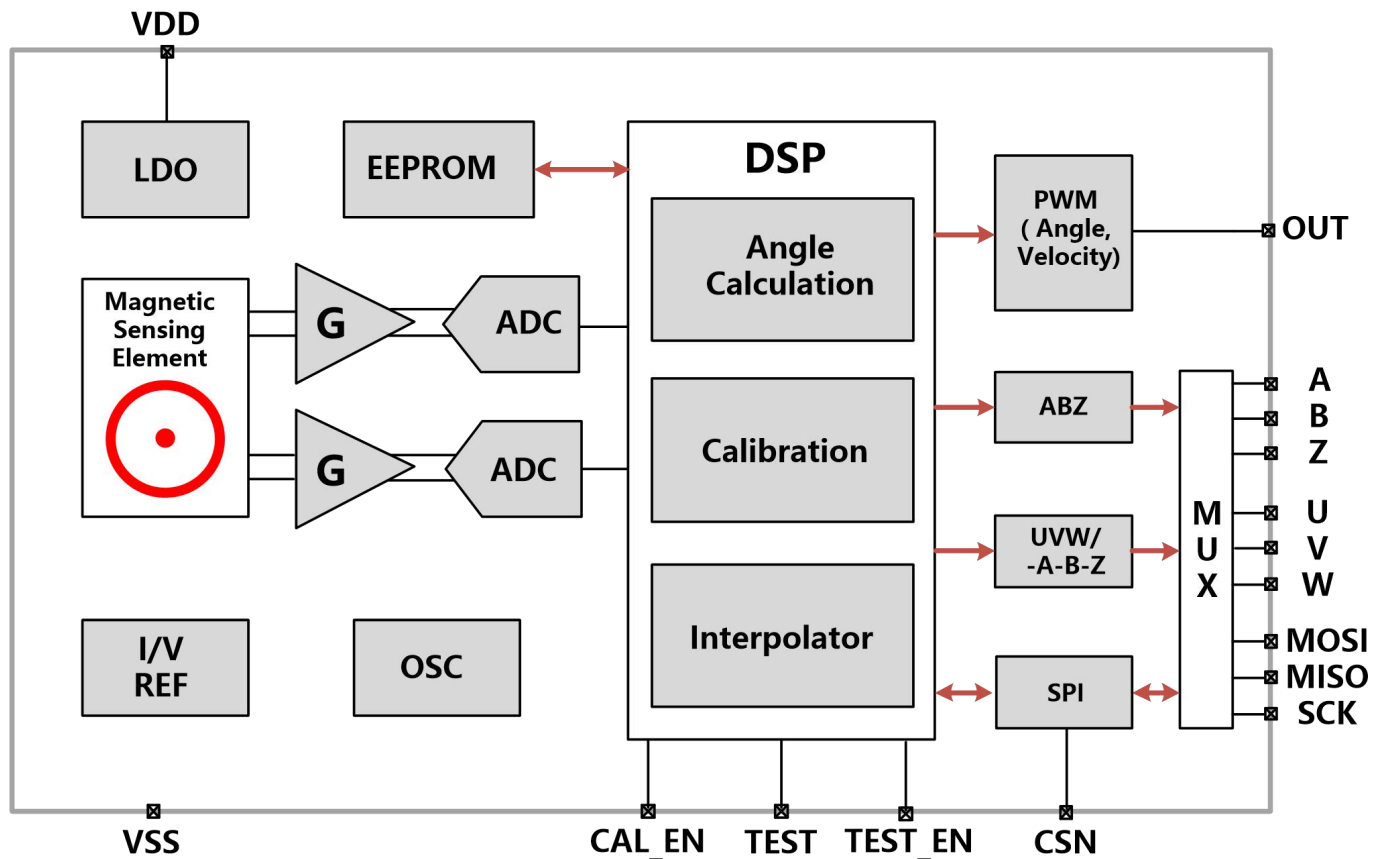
VDD

LDO

EEPROM

DSP

Angle Calculation

Calibration

Interpolator

PWM ( Angle, Velocity)

OUT

Magnetic Sensing Element

G

ADC

G

ADC

ABZ

UVW/ -A-B-Z

SPI

M U X

A
B
Z
U
V
W
MOSI
MISO
SCK

I/V REF

OSC

VSS

CAL_EN

TEST

TEST_EN

CSN